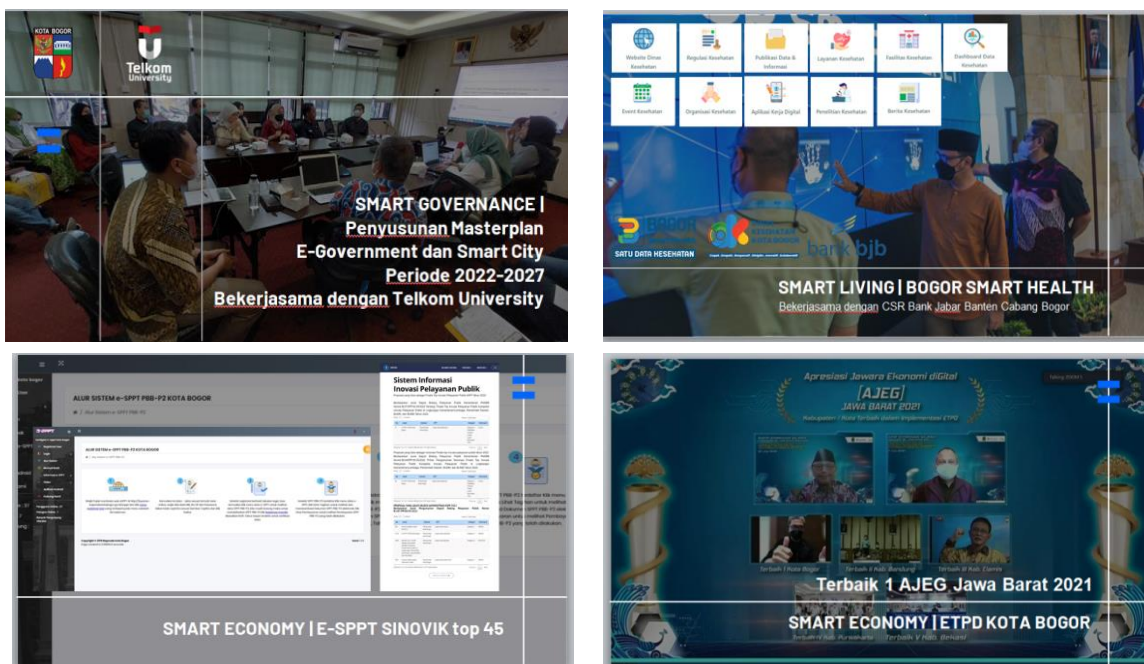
KOTA BOGOR

Telkom University

SMART GOVERNANCE | Penyusunan Masterplan E-Government dan Smart City Periode 2022-2027 Bekerjasama dengan Telkom University

Website Dinas Kesehatan

Regulasi Kesehatan

Publikasi Data & Informasi

Layanan Kesehatan

Fasilitas Kesehatan

Dashboard Data Kesehatan

Event Kesehatan

Organisasi Kesehatan

Aplikasi Kerja Digital

Penelitian Kesehatan

Berita Kesehatan

SATU DATA KESEHATAN

bank bjb

SMART LIVING | BOGOR SMART HEALTH

Bekerjasama dengan CSR Bank Jabar Banten Cabang Bogor

ALUR SISTEM e-SPPT PBB-P2 KOTA BOGOR

ALUR SISTEM e-SPPT PBB-P2 KOTA BOGOR

Sistem Informasi Inovasi Pelayanan Publik

SMART ECONOMY | E-SPPT SINOVIK top 45

Apresiasi Jawara Ekonomi diGital

[AJEG]

JAWA BARAT 2021

Terbaik I Kota Bogor

Terbaik V Kab. Bandung

Terbaik III Kab. Ciamis

Terbaik 1 AJEG Jawa Barat 2021

SMART ECONOMY | ETPD KOTA BOGOR

Terbaik V Kab. Purwakarta

Terbaik V Kab. Bogor